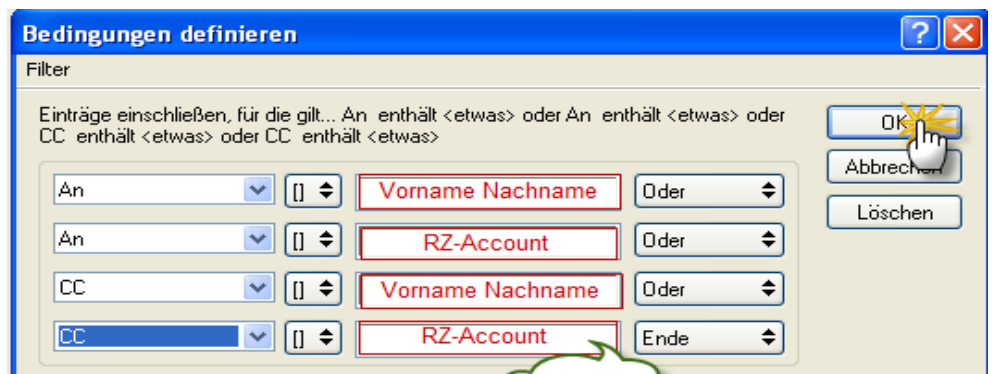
Bedingungen definieren

Filter

Einträge einschließen, für die gilt... An enthält <etwas> oder An enthält <etwas> oder CC enthält <etwas> oder CC enthält <etwas>

| | | | |
|---|---|---|---|
| An | [] | Vorname Nachname | Oder |
| An | [] | RZ-Account | Oder |
| CC | [] | Vorname Nachname | Oder |
| CC | [] | RZ-Account | Ende |

OK

Abbrechen

Löschen